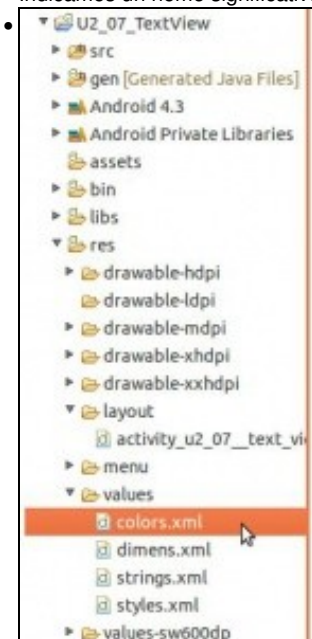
Indicamos un nome significativo

U2_07_TextView
src
gen [Generated Java Files]
Android 4.3
Android Private Libraries
assets
bin
libs
res
drawable-hdpi
drawable-ldpi
drawable-mdpi
drawable-xhdpi
drawable-xxhdpi
layout
activity_u2_07__text_vi
menu
values
colors.xml
dimens.xml
strings.xml
styles.xml
values-sw600dp